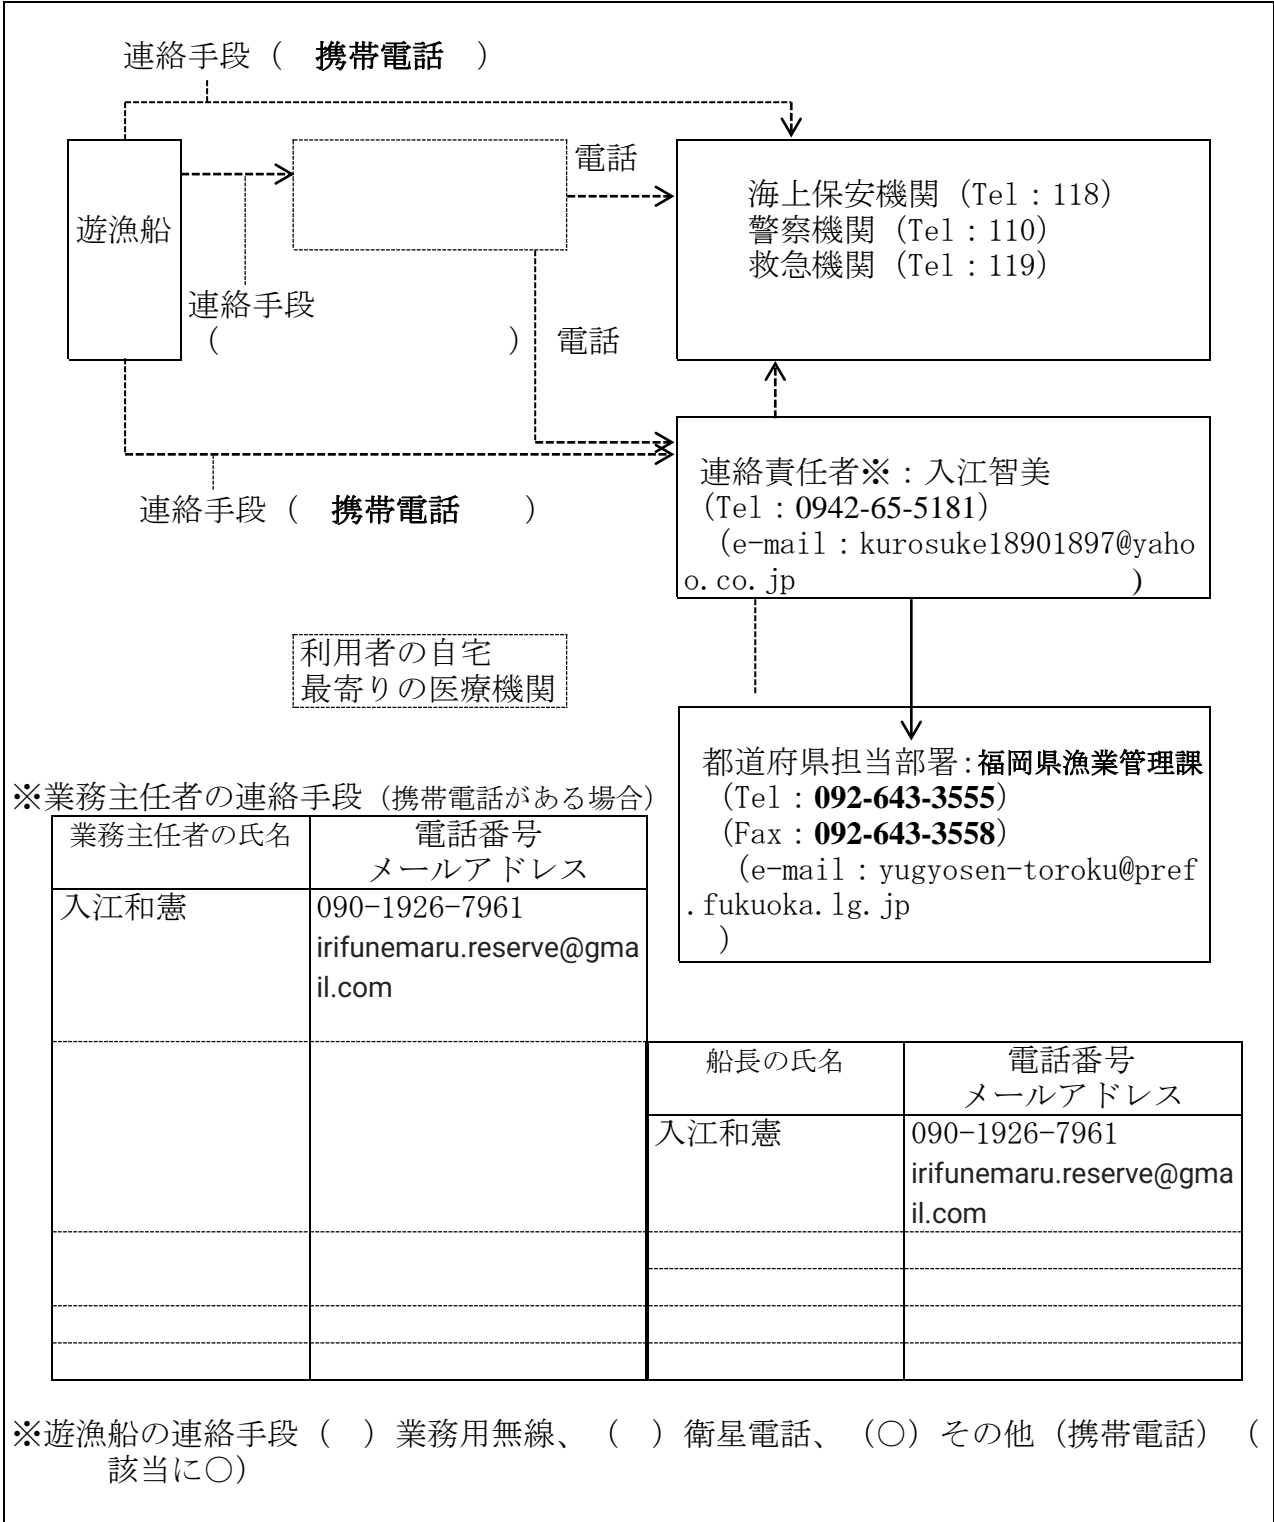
連絡手段（ 携帯電話 ）

遊漁船

電話

海上保安機関（Tel：118）
警察機関（Tel：110）
救急機関（Tel：119）

連絡手段
（ ）

電話

連絡手段（ 携帯電話 ）

連絡責任者※：入江智美
（Tel：0942-65-5181）
（e-mail：kurosuke18901897@yahoo.co.jp ）

利用者の自宅
最寄りの医療機関

都道府県担当部署：福岡県漁業管理課
（Tel：092-643-3555）
（Fax：092-643-3558）
（e-mail：yugyosen-toroku@pref.fukuoka.lg.jp ）

※業務主任者の連絡手段（携帯電話がある場合）

| 業務主任者の氏名 | 電話番号 メールアドレス |
|---|---|
| 入江和憲 | 090-1926-7961 irifunemaru.reserve@gmail.com |
| | |
| | |
| | |
| | |

| 船長の氏名 | 電話番号 メールアドレス |
|---|---|
| 入江和憲 | 090-1926-7961 irifunemaru.reserve@gmail.com |
| | |
| | |
| | |
| | |

※遊漁船の連絡手段（ ）業務用無線、（ ）衛星電話、（○）その他（携帯電話）（該当に○）